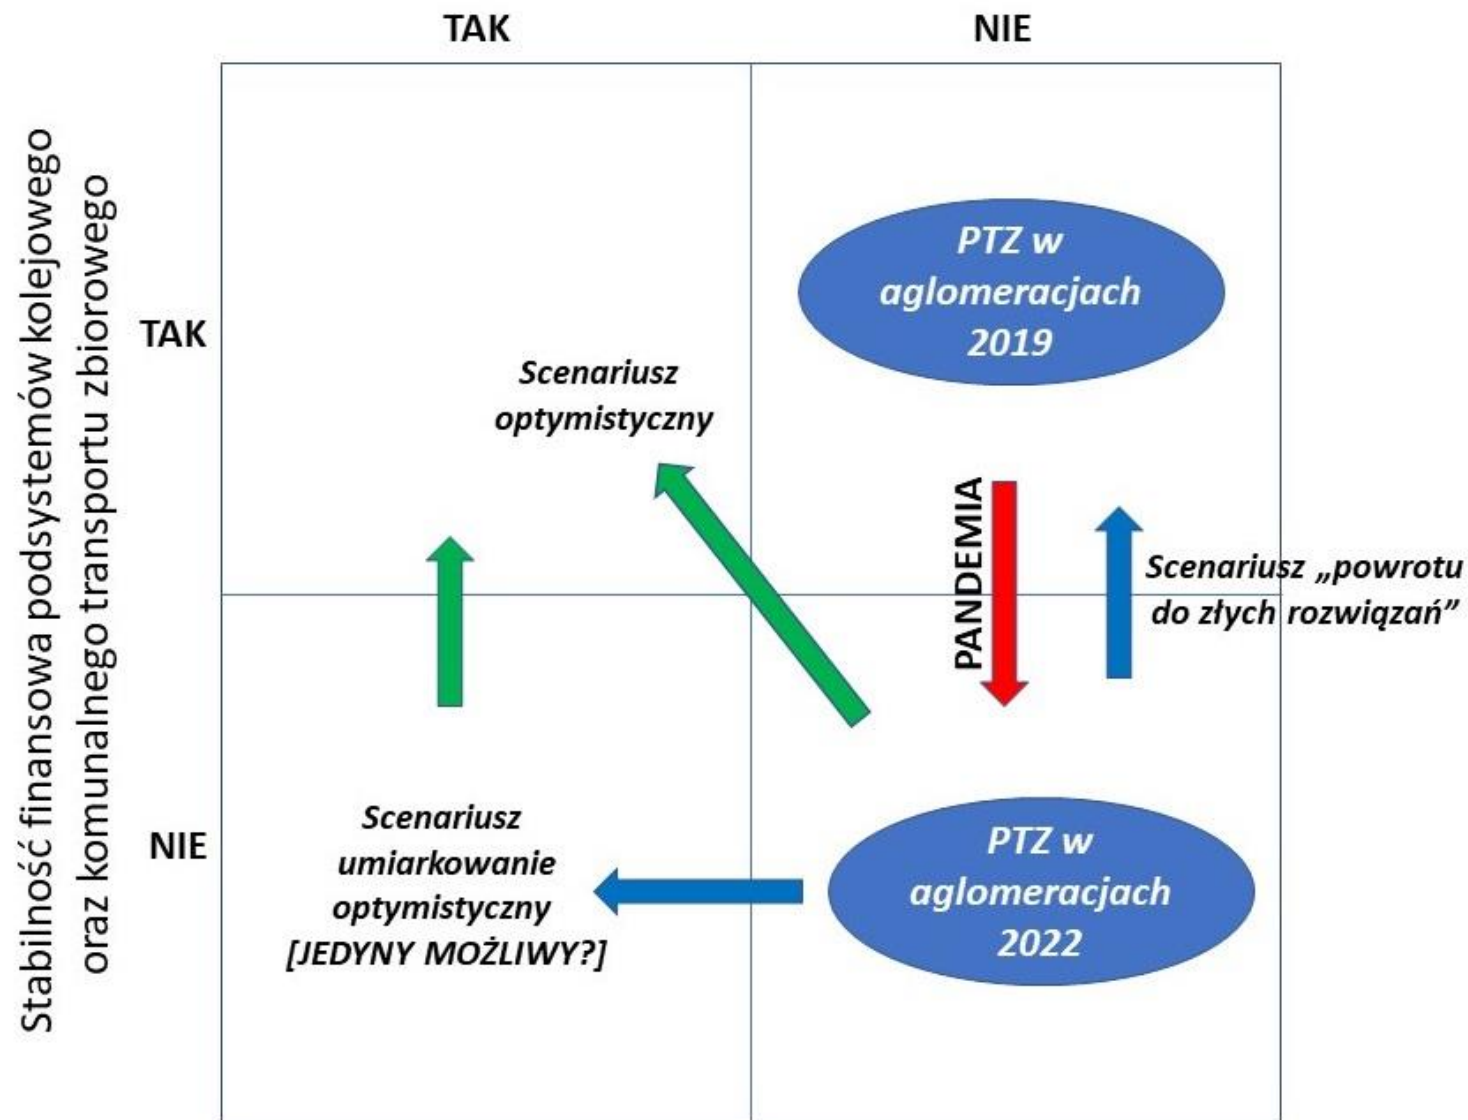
TAK

NIE

Stabilność finansowa podsystemów kolejowego oraz komunalnego transportu zbiorowego

TAK

NIE

PTZ w aglomeracjach 2019

Scenariusz optymistyczny

PANDEMIA

Scenariusz „powrotu do złych rozwiązań"

Scenariusz umiarkowanie optymistyczny [JEDYNY MOŻLIWY?]

PTZ w aglomeracjach 2022